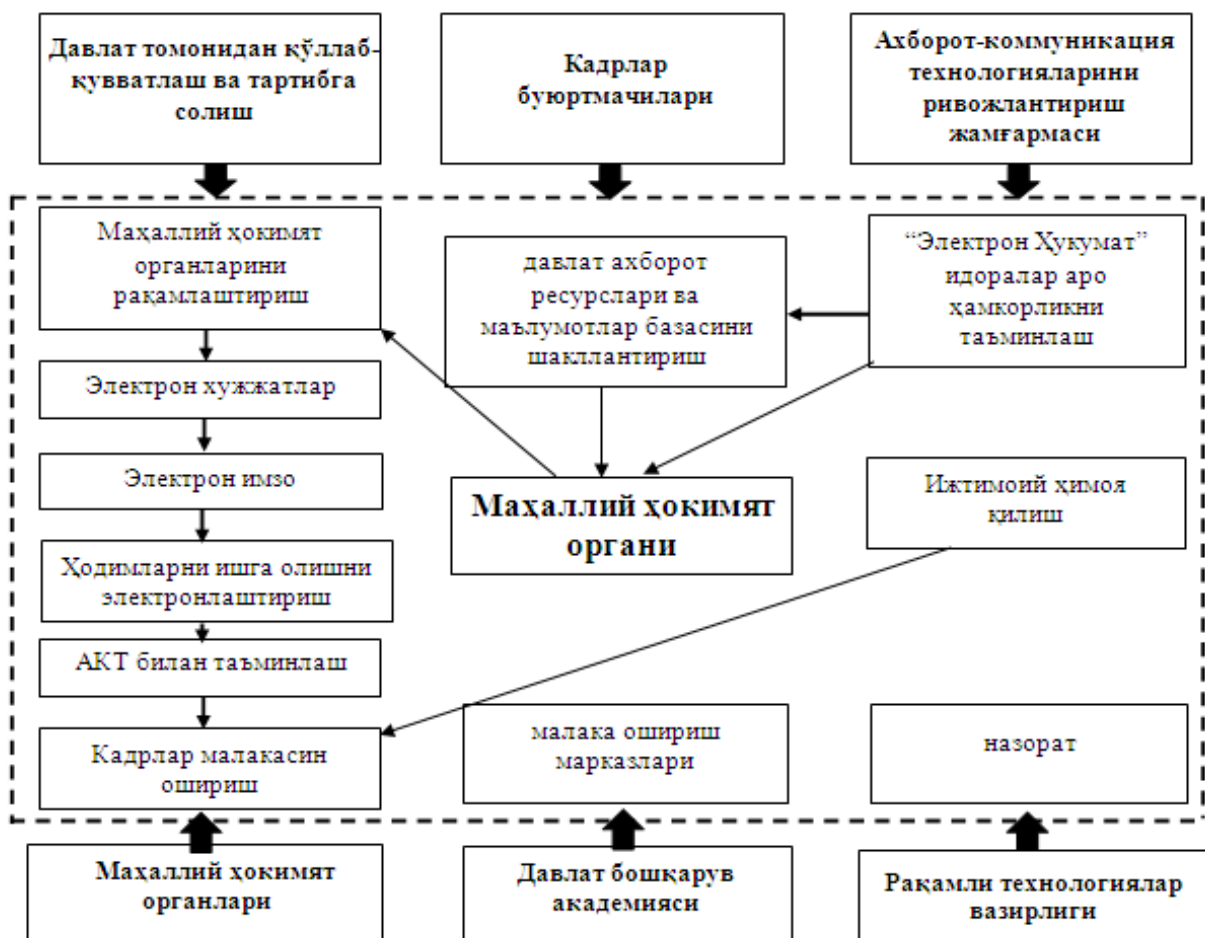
Давлат томонидан қўллаб-қувватлаш ва тартибга солиш

Кадрлар буюртмачилари

Ахборот-коммуникация технологияларини ривожлантириш жамғармаси

Маҳаллий ҳокимят органларини рақамлаштириш

давлат ахборот ресурслари ва маълумотлар базасини шакллантириш

“Электрон Ҳукумат” идоралар аро ҳамкорликни таъминлаш

Электрон хужжатлар

Электрон имзо

Маҳаллий ҳокимят органи

Ижтимоий ҳимоя қилиш

Ҳодимларни ишга олишни электронлаштириш

АКТ билан таъминлаш

Кадрлар малакасин ошириш

малака ошириш марказлари

назорат

Маҳаллий ҳокимят органлари

Давлат бошқарув академияси

Рақамли технологиялар вазирлиги